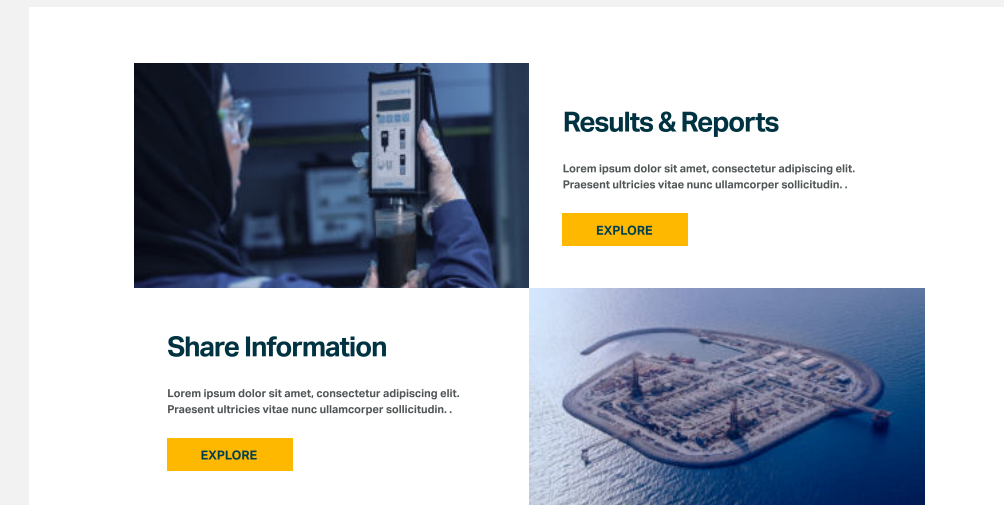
Results & Reports

Lorem ipsum dolor sit amet, consectetur adipiscing elit. Praesent ultricies vitae nunc ullamcorper sollicitudin. .

EXPLORE

Share Information

Lorem ipsum dolor sit amet, consectetur adipiscing elit. Praesent ultricies vitae nunc ullamcorper sollicitudin. .

EXPLORE